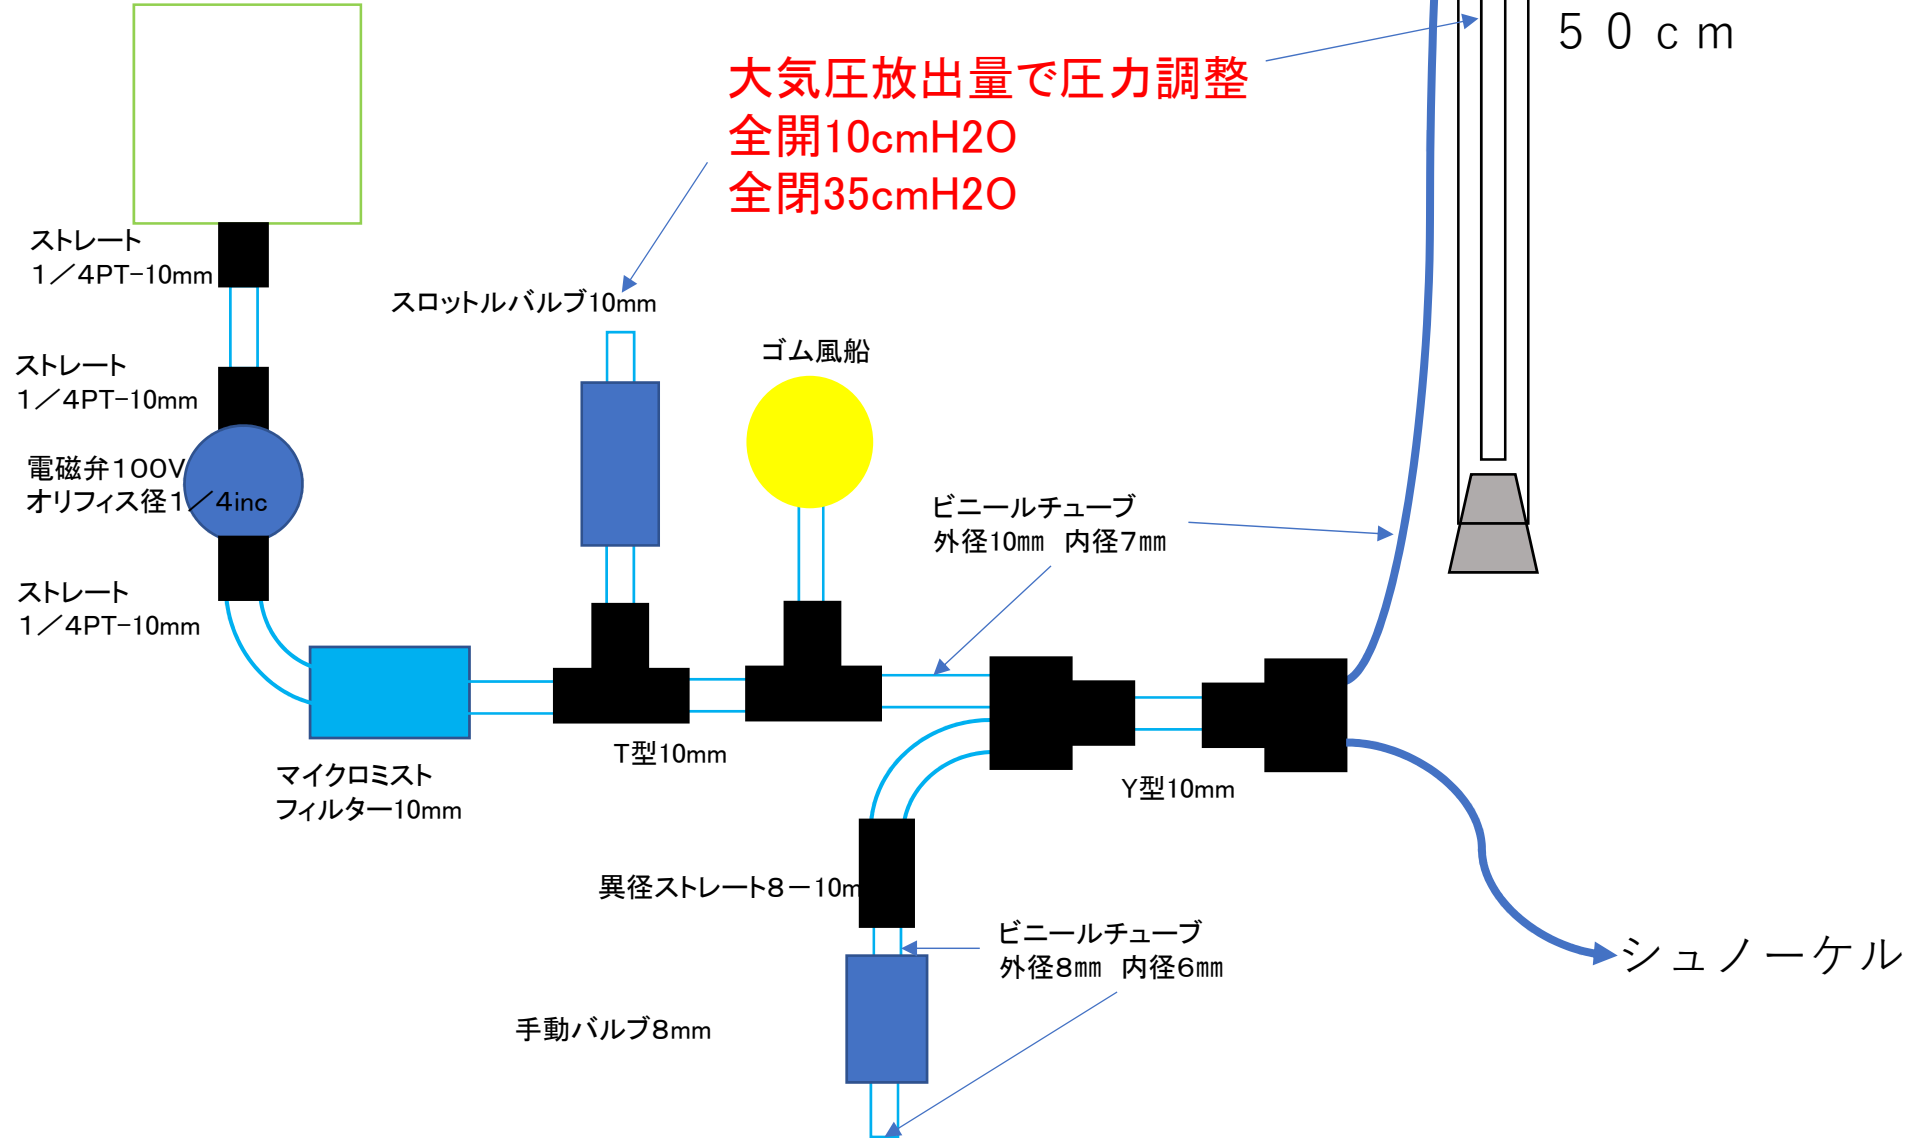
５０ｃｍ

大気圧放出量で圧力調整
全開10cmH2O
全閉35cmH2O

ストレート
1／4PT−10mm

スロットルバルブ10mm

ストレート
1／4PT−10mm

ゴム風船

電磁弁100V
オリフィス径1／4inc

ビニールチューブ
外径10㎜　内径7㎜

ストレート
1／4PT−10mm

マイクロミスト
フィルター10mm

T型10mm

Y型10mm

異径ストレート8－10m

ビニールチューブ
外径8㎜　内径6㎜

シュノーケル

手動バルブ8mm